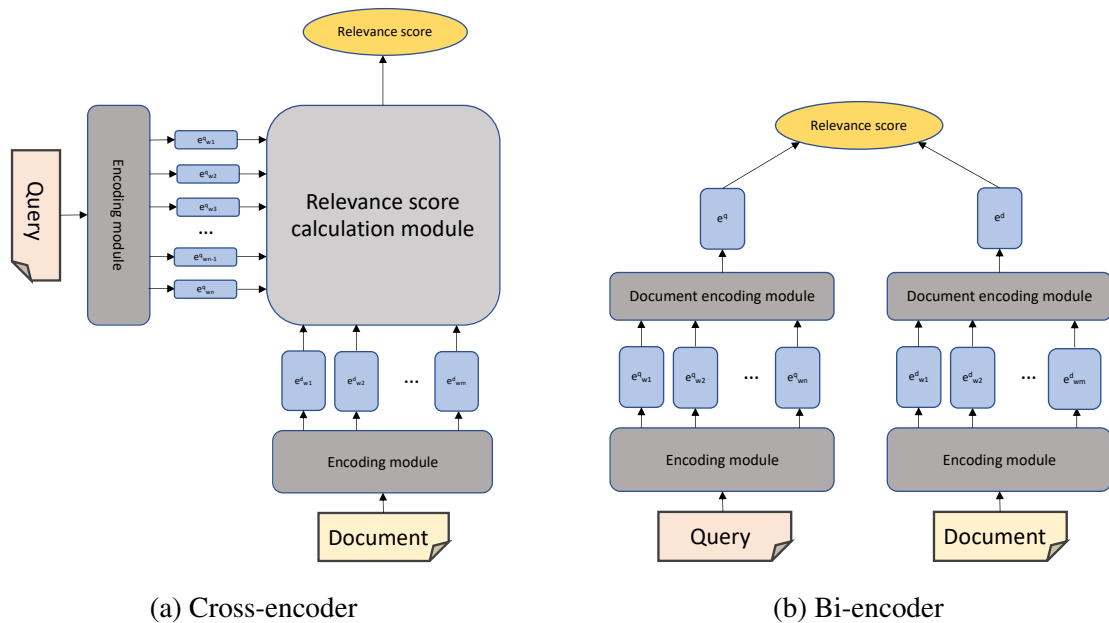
Relevance score

Query

Encoding module

$e^q_{w1}$

$e^q_{w2}$

$e^q_{w3}$

...

$e^q_{wn-1}$

$e^q_{wn}$

Relevance score calculation module

$e^d_{w1}$ $e^d_{w2}$ ... $e^d_{wm}$

Encoding module

Document

(a) Cross-encoder

Relevance score

$e^q$

$e^d$

Document encoding module

Document encoding module

$e^q_{w1}$ $e^q_{w2}$ ... $e^q_{wn}$

$e^d_{w1}$ $e^d_{w2}$ ... $e^d_{wm}$

Encoding module

Encoding module

Query

Document

(b) Bi-encoder